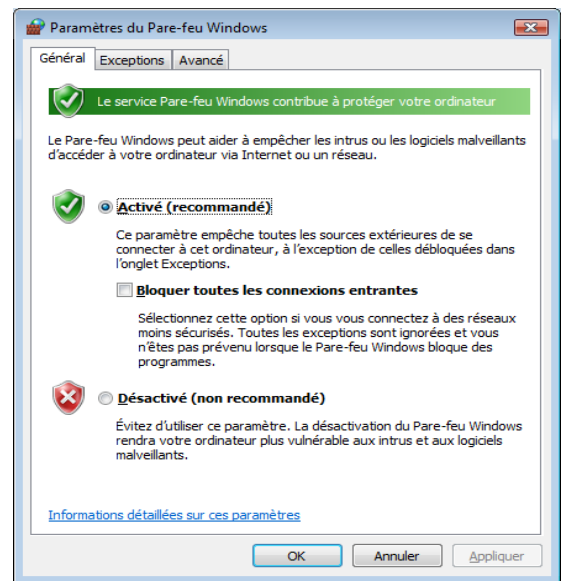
Paramètres du Pare-feu Windows

Général | Exceptions | Avancé

Le service Pare-feu Windows contribue à protéger votre ordinateur

Le Pare-feu Windows peut aider à empêcher les intrus ou les logiciels malveillants d'accéder à votre ordinateur via Internet ou un réseau.

Activé (recommandé)

Ce paramètre empêche toutes les sources extérieures de se connecter à cet ordinateur, à l'exception de celles débloquées dans l'onglet Exceptions.

Bloquer toutes les connexions entrantes

Sélectionnez cette option si vous vous connectez à des réseaux moins sécurisés. Toutes les exceptions sont ignorées et vous n'êtes pas prévenu lorsque le Pare-feu Windows bloque des programmes.

Désactivé (non recommandé)

Évitez d'utiliser ce paramètre. La désactivation du Pare-feu Windows rendra votre ordinateur plus vulnérable aux intrus et aux logiciels malveillants.

Informations détaillées sur ces paramètres

OK | Annuler | Appliquer